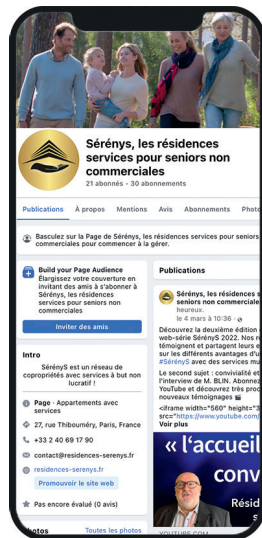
Sérénys, les résidences services pour seniors non commerciales
21 abonnés • 30 abonnements

Publications
À propos
Mentions
Avis
Abonnements
Photo

Basculez sur la Page de Sérénys, les résidences services pour seniors non commerciales pour commencer à la gérer.

Build your Page Audience
Élargissez votre couverture en invitant des amis à s'abonner à Sérénys, les résidences services pour seniors non commerciales

Inviter des amis

Intro
SérényS est un réseau de copropriétés avec services à but non lucratif !

Page · Appartements avec services
27, rue Thibouméry, Paris, France
+33 2 40 69 17 90
contact@residences-serenys.fr
residences-serenys.fr
Promouvoir le site web
Pas encore évalué (0 avis)

Photos
Toutes les photos

Publications

Sérénys, les résidences services pour seniors non commerciale
heureux.
Le 4 mars à 10:36 ·

Découvrez la deuxième édition web-série SérényS 2022. Nos r témoignent et partagent leurs e sur les différents avantages d #SérényS avec des services mu

Le second sujet : convivialité et l'interview de M. BLIN. Abonnez YouTube et découvrez très proc nouveaux témoignages
<iframe width="560" height="3 src="https://www.youtube.com
Voir plus

« l'accueil conv
Résid
YOUTUBE.COM